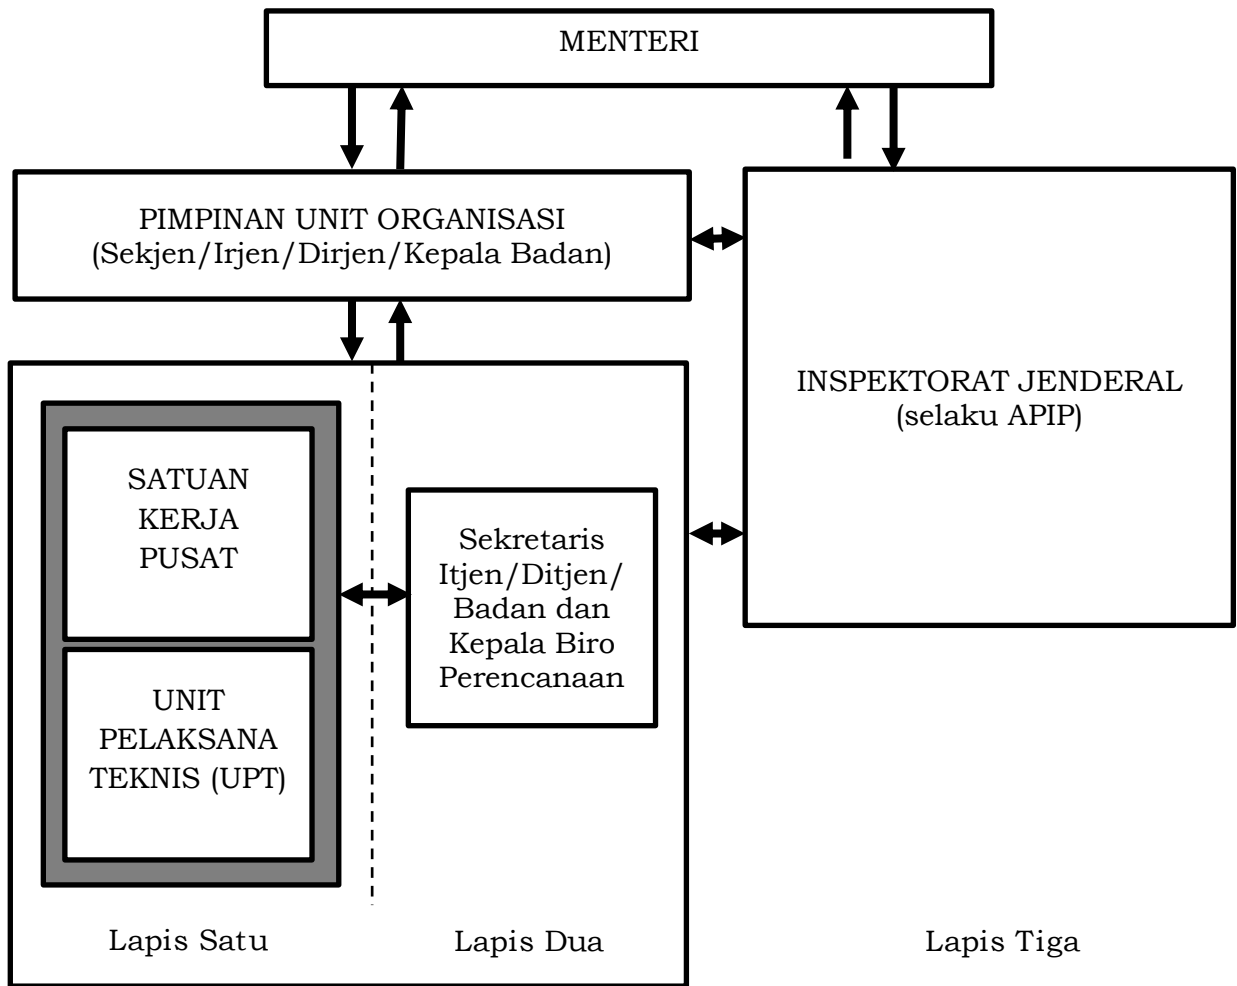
MENTERI

PIMPINAN UNIT ORGANISASI
(Sekjen/Irjen/Dirjen/Kepala Badan)

INSPEKTORAT JENDERAL
(selaku APIP)

SATUAN KERJA PUSAT

UNIT PELAKSANA TEKNIS (UPT)

Sekretaris Itjen/Ditjen/ Badan dan Kepala Biro Perencanaan

Lapis Satu

Lapis Dua

Lapis Tiga